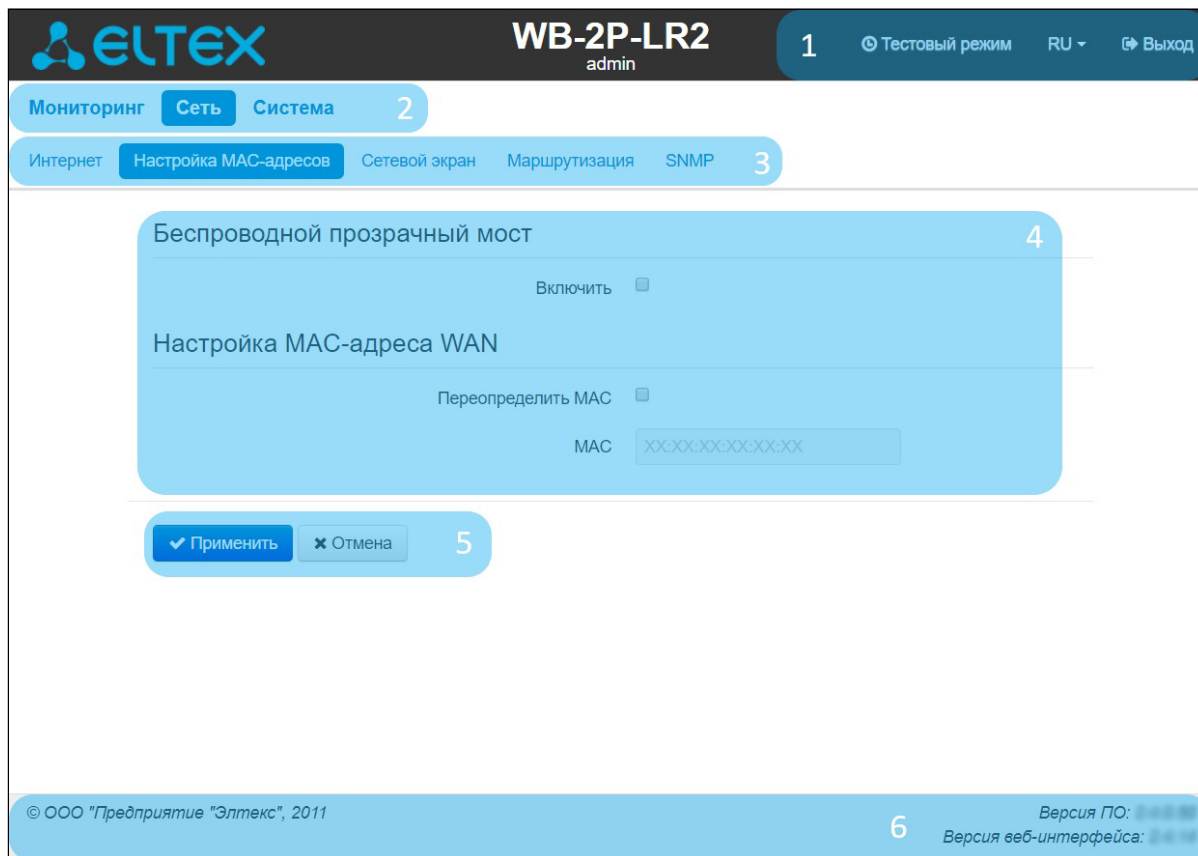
ELTEX

WB-2P-LR2
admin

1 Тестовый режим RU Выход

Мониторинг Сеть Система 2

Интернет Настройка MAC-адресов Сетевой экран Маршрутизация SNMP 3

Беспроводной прозрачный мост 4

Включить

Настройка MAC-адреса WAN

Переопределить MAC

MAC XX:XX:XX:XX:XX:XX

Применить Отмена 5

© ООО "Предприятие "Элтекс", 2011

6

Версия ПО: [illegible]
Версия веб-интерфейса: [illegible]